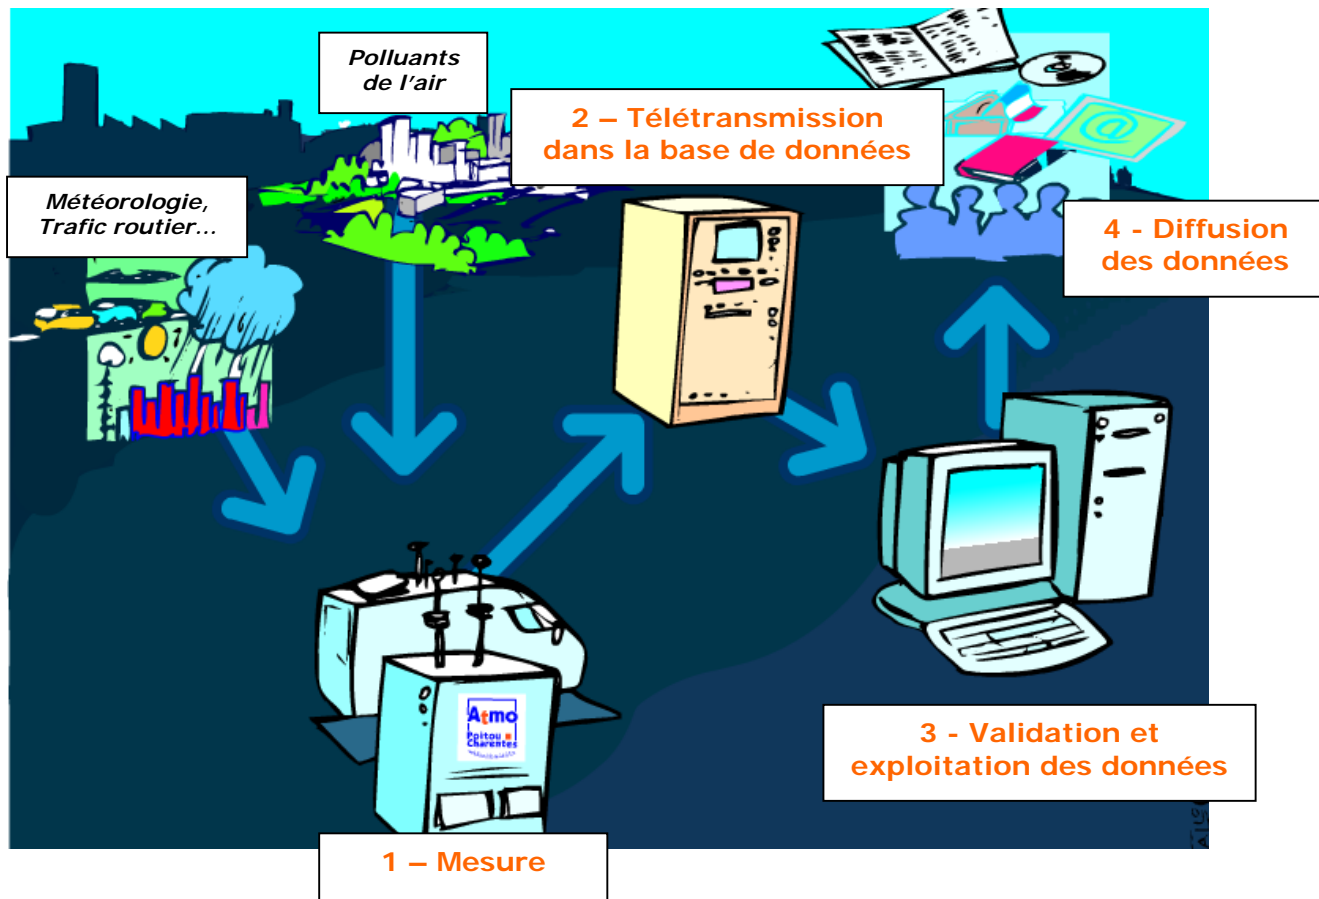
Météorologie, Trafic routier...

Polluants de l'air

2 – Télétransmission dans la base de données

4 - Diffusion des données

Atmo Poitou Charentes

1 – Mesure

3 - Validation et exploitation des données